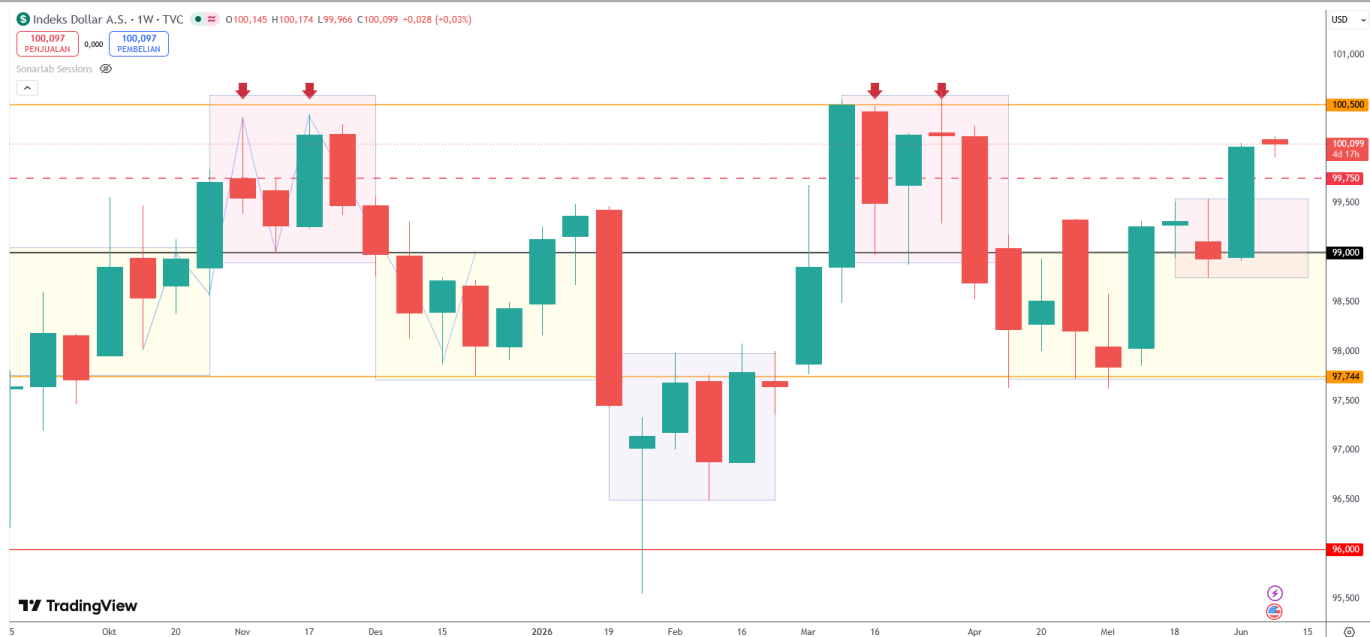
Indeks Dollar A.S. · 1W · TVC O100,145 H100,174 L99,966 C100,099 +0,028 (+0,03%)

100,097 PENJUALAN 0,000 100,097 PEMBELIAN

Sonarlab Sessions

USD

101,000
100,500
100,099
4d 17h
99,750
99,500
99,000
98,500
98,000
97,744
97,500
97,000
96,500
96,000
95,500

TradingView

5 Okt 20 Nov 17 Des 15 2026 19 Feb 16 Mar 16 Apr 20 Mei 18 Jun 15